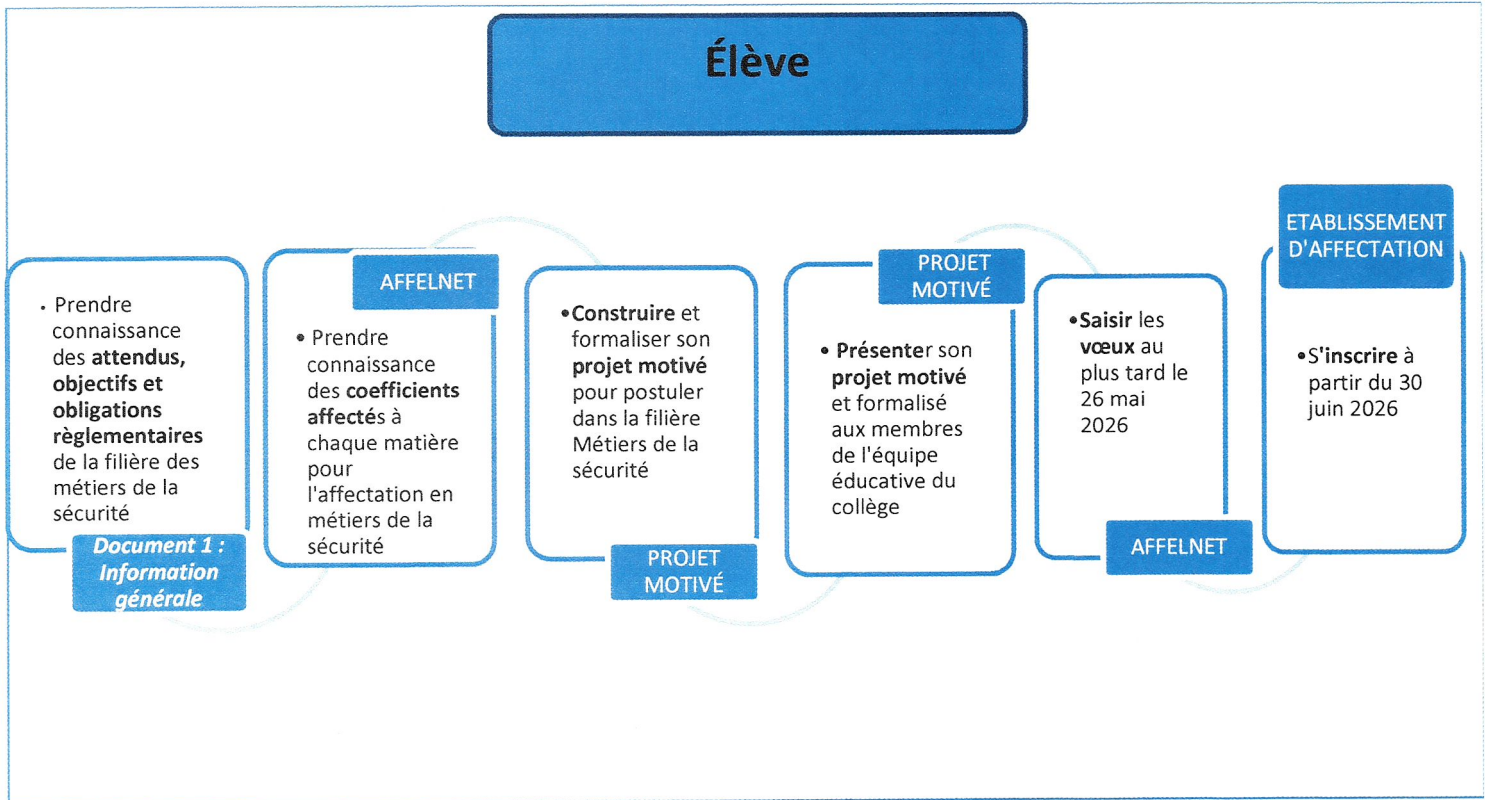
Élève

• Prendre connaissance des attendus, objectifs et obligations règlementaires de la filière des métiers de la sécurité

Document 1 : Information générale

AFFELNET

• Prendre connaissance des coefficients affectés à chaque matière pour l'affectation en métiers de la sécurité

• Construire et formaliser son projet motivé pour postuler dans la filière Métiers de la sécurité

PROJET MOTIVÉ

PROJET MOTIVÉ

• Présenter son projet motivé et formalisé aux membres de l'équipe éducative du collège

• Saisir les vœux au plus tard le 26 mai 2026

AFFELNET

ETABLISSEMENT D'AFFECTATION

• S'inscrire à partir du 30 juin 2026